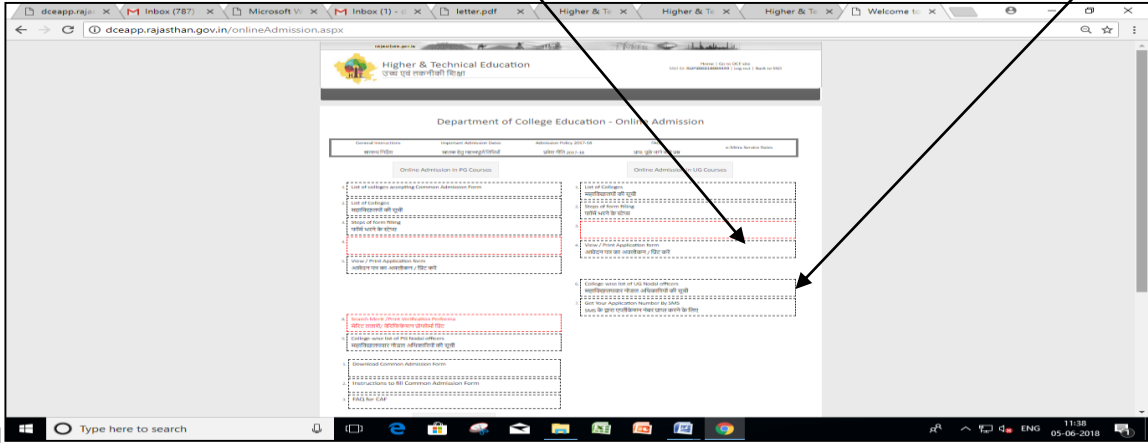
dceapp.rajas | Inbox (787) | Microsoft W | Inbox (1) - | letter.pdf | Higher & Te | Higher & Te | Higher & Te | Welcome to

dceapp.rajasthan.gov.in/onlineAdmission.aspx

Higher & Technical Education
उच्च एवं तकनीकी शिक्षा

Home | Go to DCE site | Log out | Back to SSO

Department of College Education - Online Admission

| General Instruction | Important Admission Dates | Admission Policy 2017-18 | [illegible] | e-Mitra Service Rates |
|---|---|---|---|---|
| सामान्य निर्देश | प्रवेश हेतु महत्वपूर्ण तिथियाँ | प्रवेश नीति 2017-18 | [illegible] | |

Online Admission in PG Courses

1. List of colleges accepting Common Admission Form
2. List of Colleges
महाविद्यालयों की सूची
3. Steps of form filling
फॉर्म भरने के चरण
4. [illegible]
5. View / Print Application form
आवेदन पत्र का अवलोकन / प्रिंट करें
6. Search Merit /Print Verification Proforma
मेरिट तलाशें/ वेरिफिकेशन प्रोफोर्मा प्रिंट
7. College wise list of PG Nodal officers
महाविद्यालयवार नोडल अधिकारियों की सूची
8. Download Common Admission Form
9. Instructions to fill Common Admission Form
10. FAQ for CAF

Online Admission in UG Courses

1. List of Colleges
महाविद्यालयों की सूची
2. Steps of form filling
फॉर्म भरने के चरण
3. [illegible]
4. View / Print Application form
आवेदन पत्र का अवलोकन / प्रिंट करें
5. College wise list of UG Nodal officers
महाविद्यालयवार नोडल अधिकारियों की सूची
Get Your Application Number By SMS
SMS के द्वारा एप्लीकेशन नंबर प्राप्त करने के लिए

Type here to search

ENG 11:38 05-06-2018